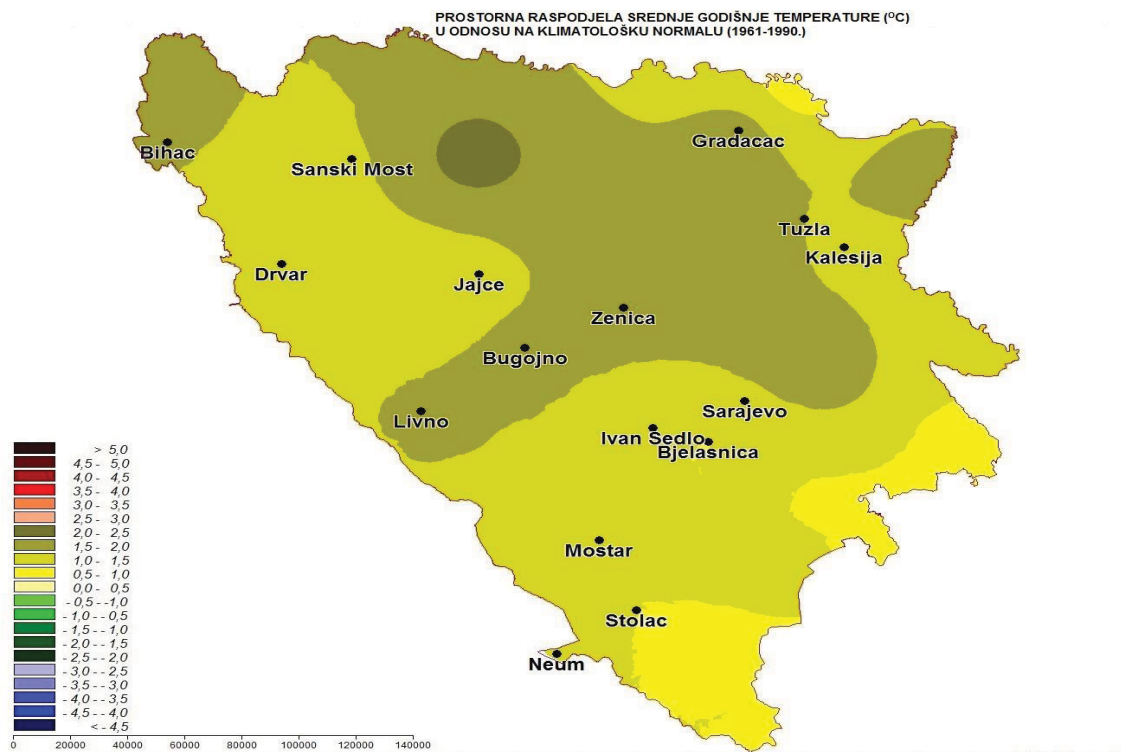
PROSTORNA RASPODJELA SREDNJE GODIŠNJE TEMPERATURE ($^{0}$C)
U ODNOSU NA KLIMATOLOŠKU NORMALU (1961-1990.)

Bihac
Sanski Most
Gradacac
Tuzla
Kalesija
Drvar
Jajce
Zenica
Bugojno
Sarajevo
Livno
Ivan Sedlo
Bjelasnica
Mostar
Stolac
Neum

> 5,0
4,5 - 5,0
4,0 - 4,5
3,5 - 4,0
3,0 - 3,5
2,5 - 3,0
2,0 - 2,5
1,5 - 2,0
1,0 - 1,5
0,5 - 1,0
0,0 - 0,5
- 0,5 - -1,0
- 1,0 - - 0,5
- 1,5 - - 1,0
- 2,0 - - 1,5
- 2,5 - - 2,0
- 3,0 - - 2,5
- 3,5 - - 3,0
- 4,0 - - 3,5
- 4,5 - - 4,0
< - 4,5

0 20000 40000 60000 80000 100000 120000 140000